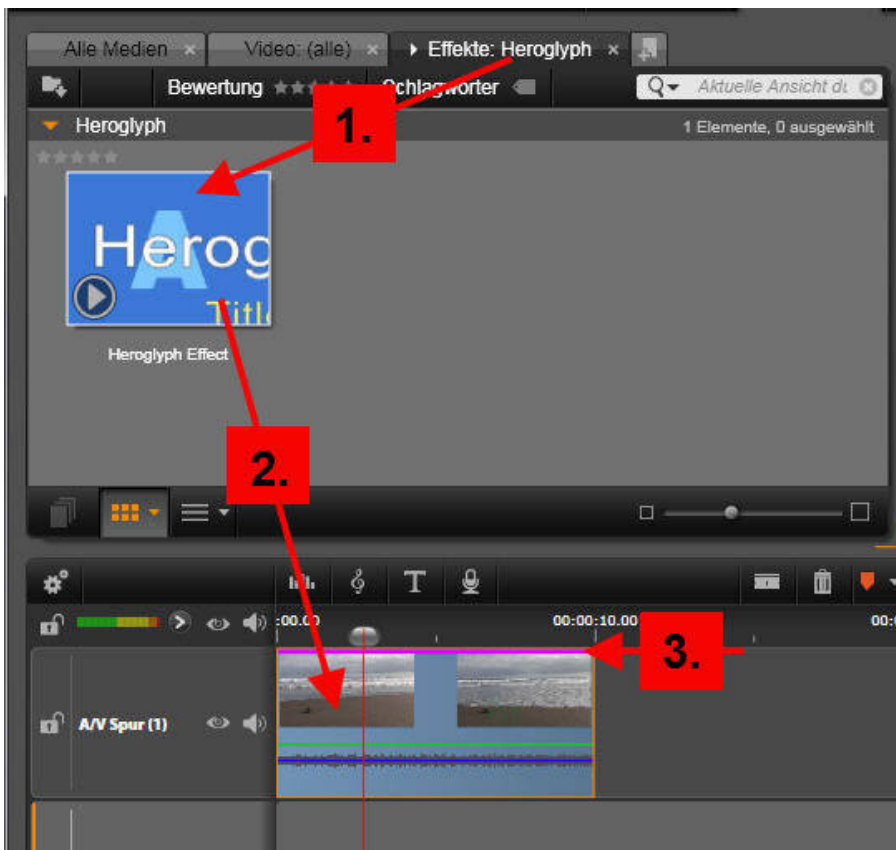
Alle Medien ×
Video: (alle) ×
Effekte: Heroglyph ×

Bewertung
Schlagwörter
Aktuelle Ansicht d

Heroglyph
1 Elemente, 0 ausgewählt

1.

Herog
Title

Heroglyph Effect

2.

:00.00
00:00:10.00
00:

3.

A/V Spur (1)